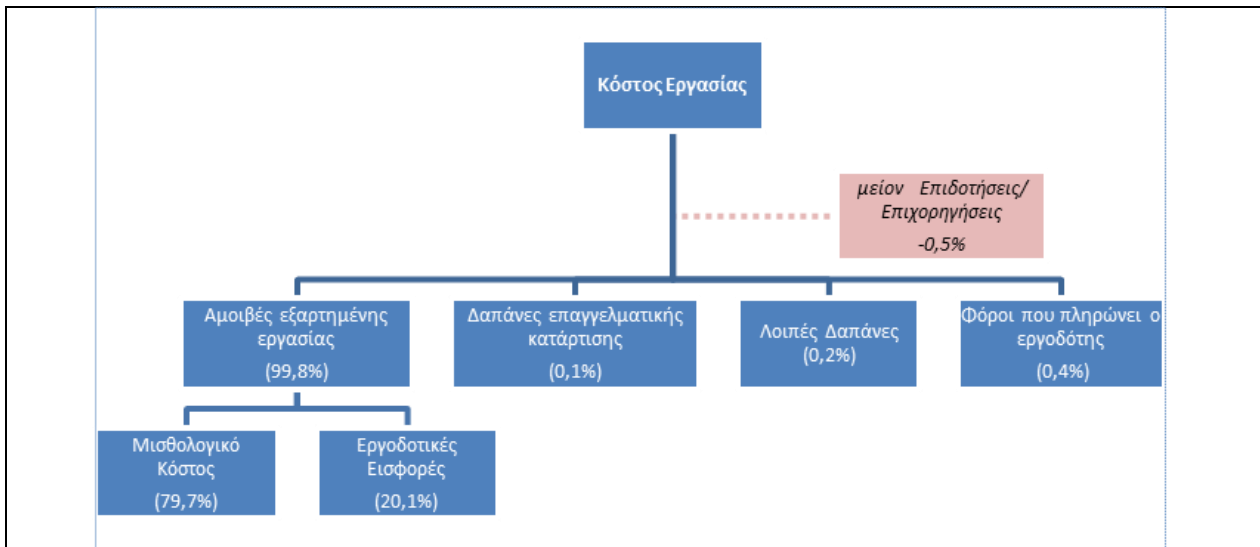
Κόστος Εργασίας

μείον Επιδοτήσεις/ Επιχορηγήσεις
-0,5%

Αμοιβές εξαρτημένης εργασίας
(99,8%)

Δαπάνες επαγγελματικής κατάρτισης
(0,1%)

Λοιπές Δαπάνες
(0,2%)

Φόροι που πληρώνει ο εργοδότης
(0,4%)

Μισθολογικό Κόστος
(79,7%)

Εργοδοτικές Εισφορές
(20,1%)